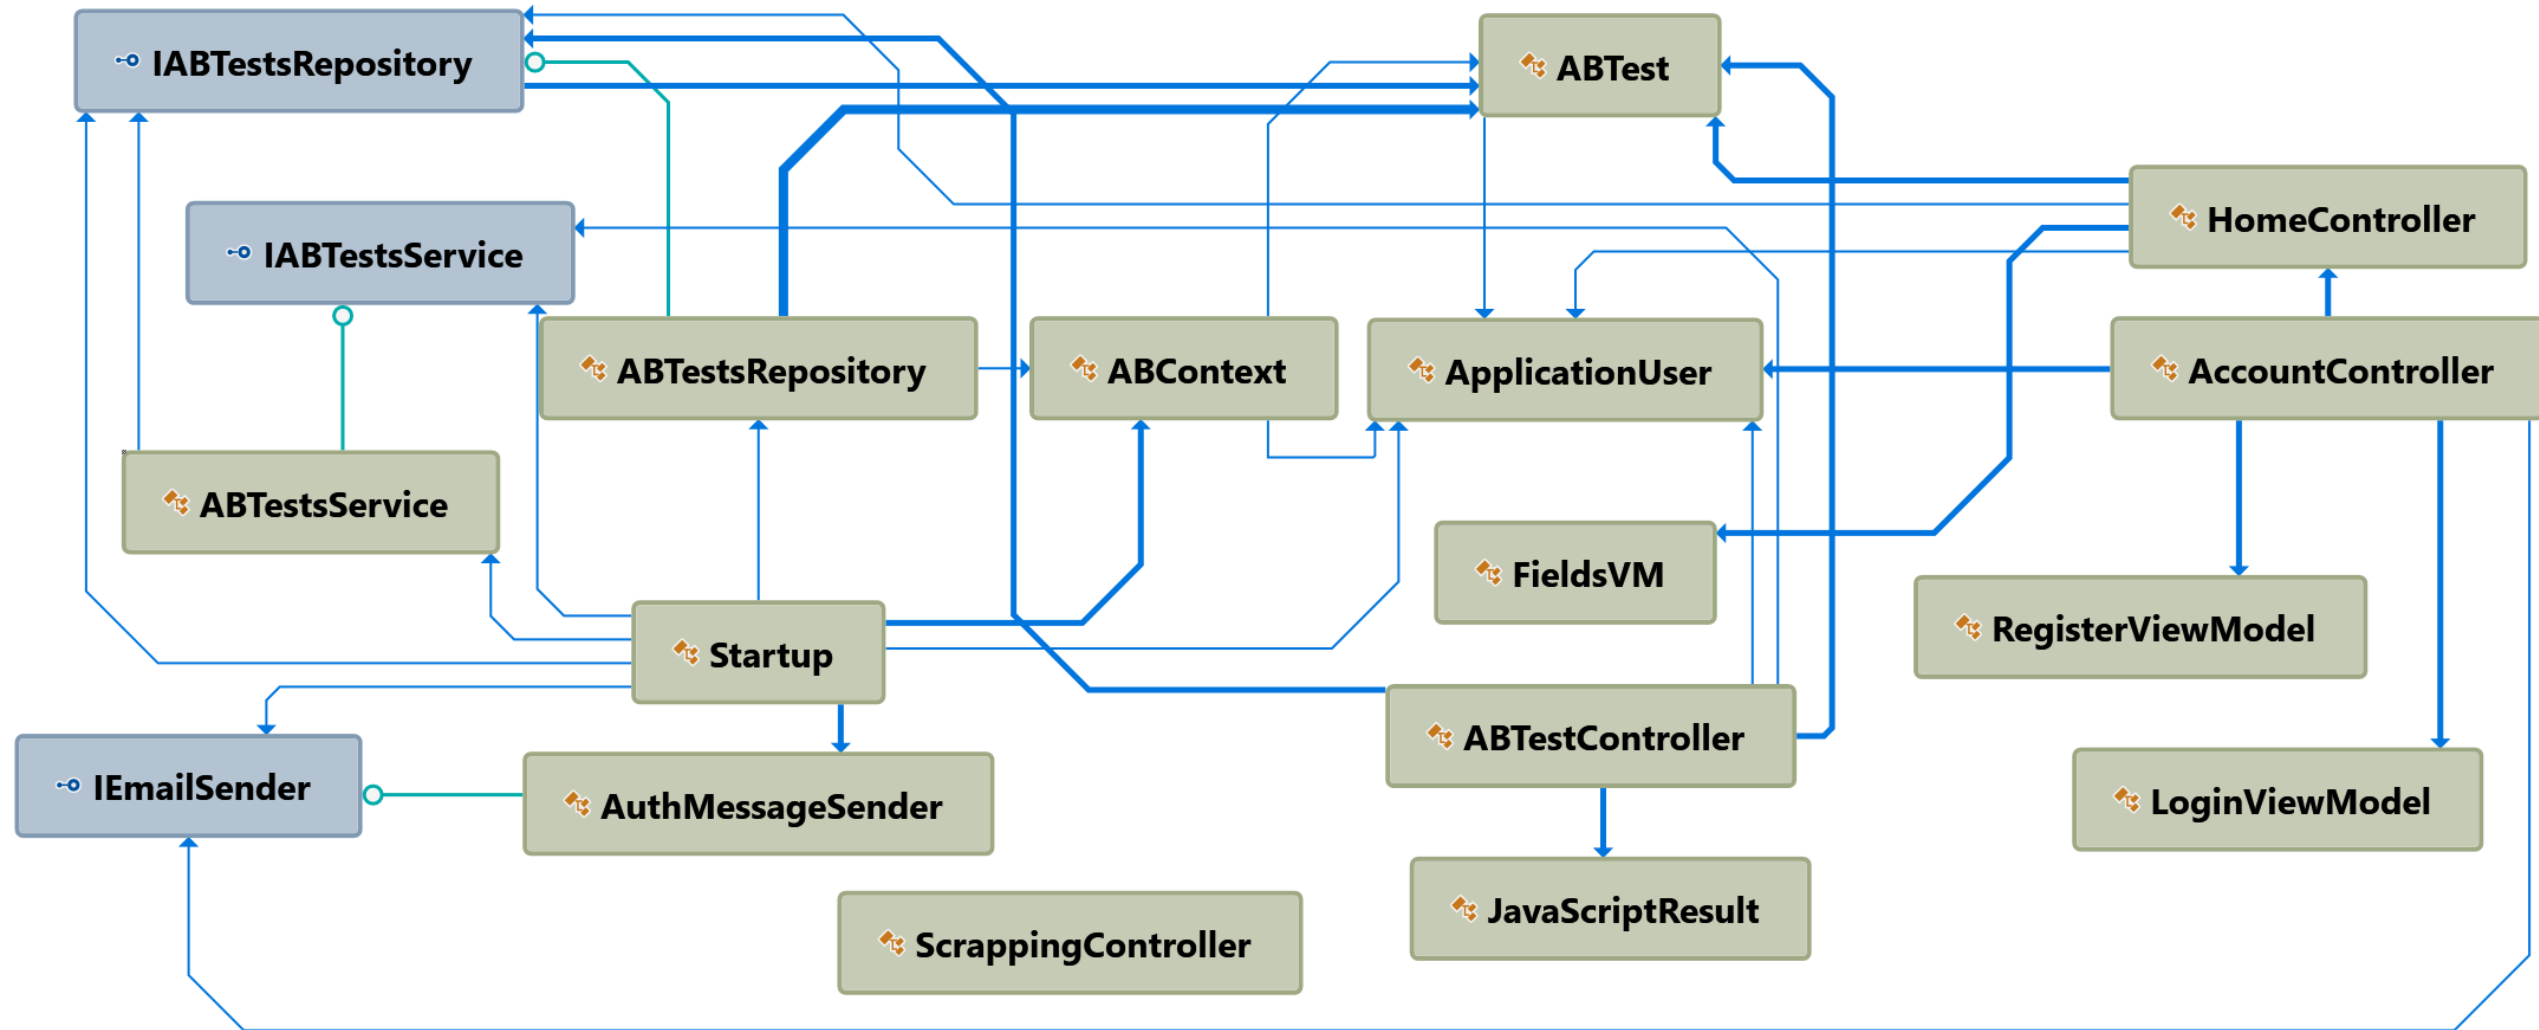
IABTestsRepository

ABTest

HomeController

IABTestsService

ABTestsRepository

ABContext

ApplicationUser

AccountController

ABTestsService

FieldsVM

RegisterViewModel

Startup

ABTestController

IEmailSender

AuthMessageSender

LoginViewModel

JavaScriptResult

ScrappingController